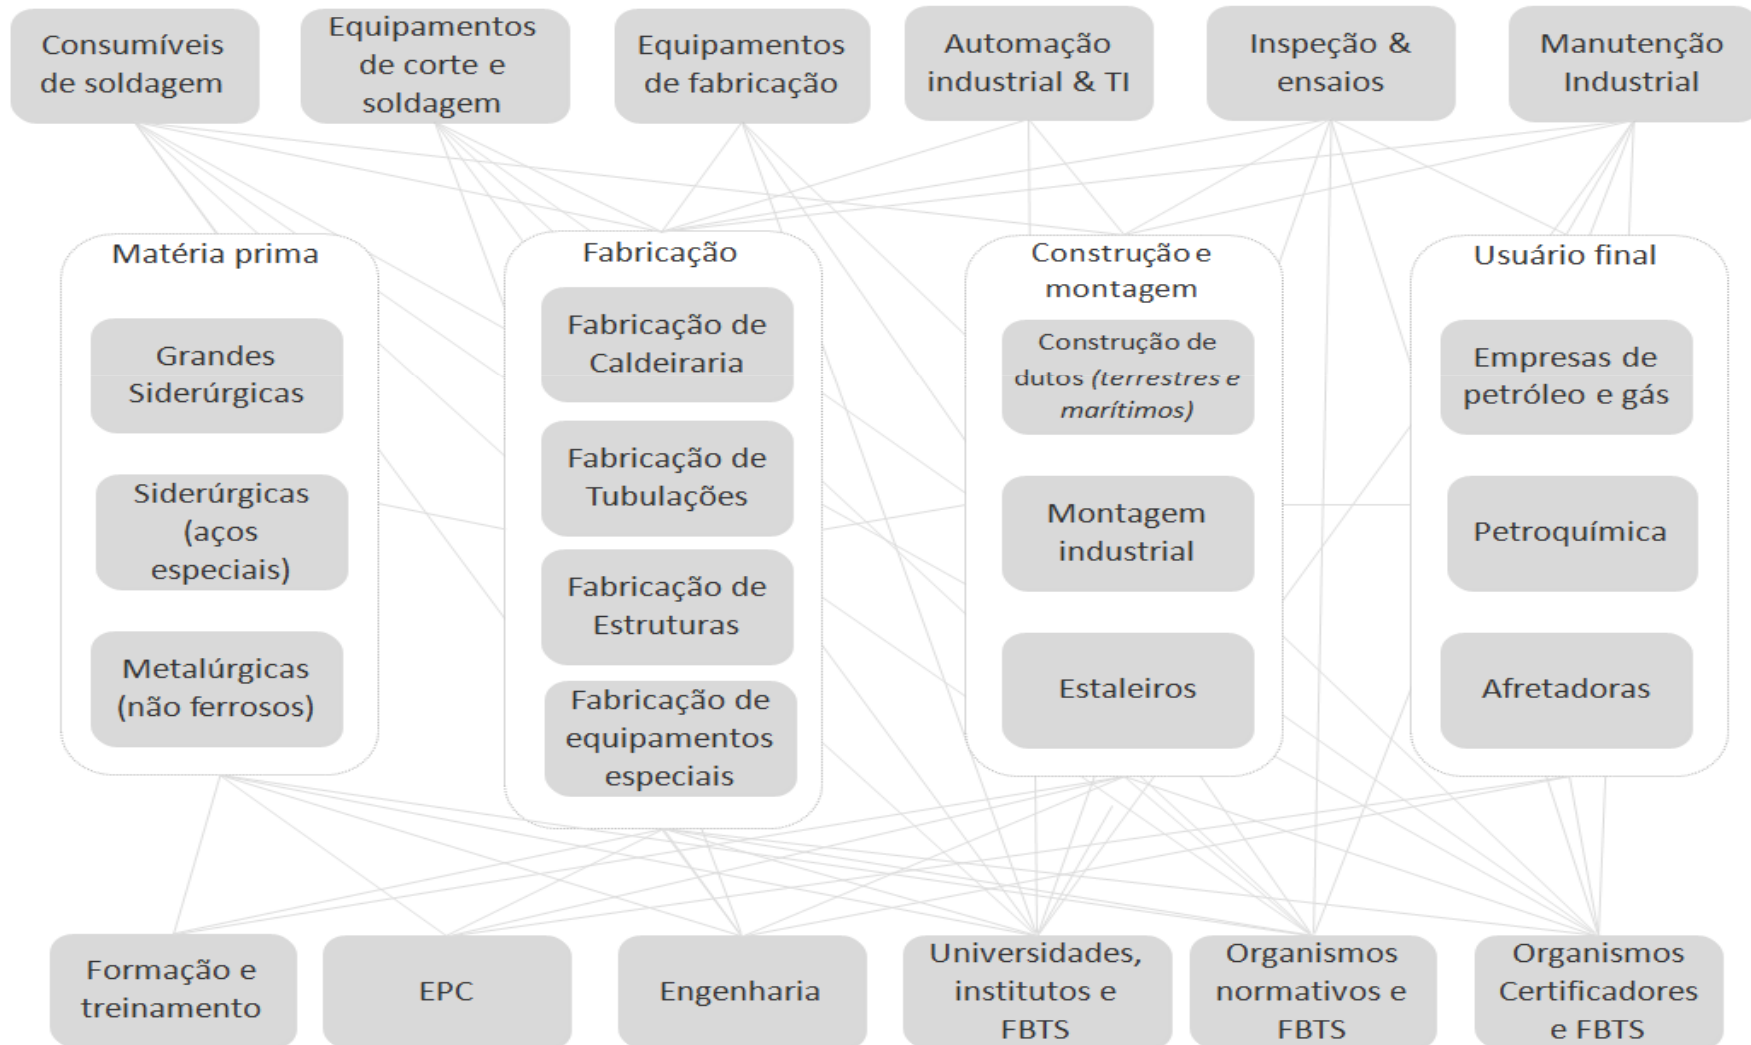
Consumíveis de soldagem

Equipamentos de corte e soldagem

Equipamentos de fabricação

Automação industrial & TI

Inspeção & ensaios

Manutenção Industrial

Matéria prima

Grandes Siderúrgicas

Siderúrgicas (aços especiais)

Metalúrgicas (não ferrosos)

Fabricação

Fabricação de Caldeiraria

Fabricação de Tubulações

Fabricação de Estruturas

Fabricação de equipamentos especiais

Construção e montagem

Construção de dutos *(terrestres e marítimos)*

Montagem industrial

Estaleiros

Usuário final

Empresas de petróleo e gás

Petroquímica

Afretadoras

Formação e treinamento

EPC

Engenharia

Universidades, institutos e FBTS

Organismos normativos e FBTS

Organismos Certificadores e FBTS